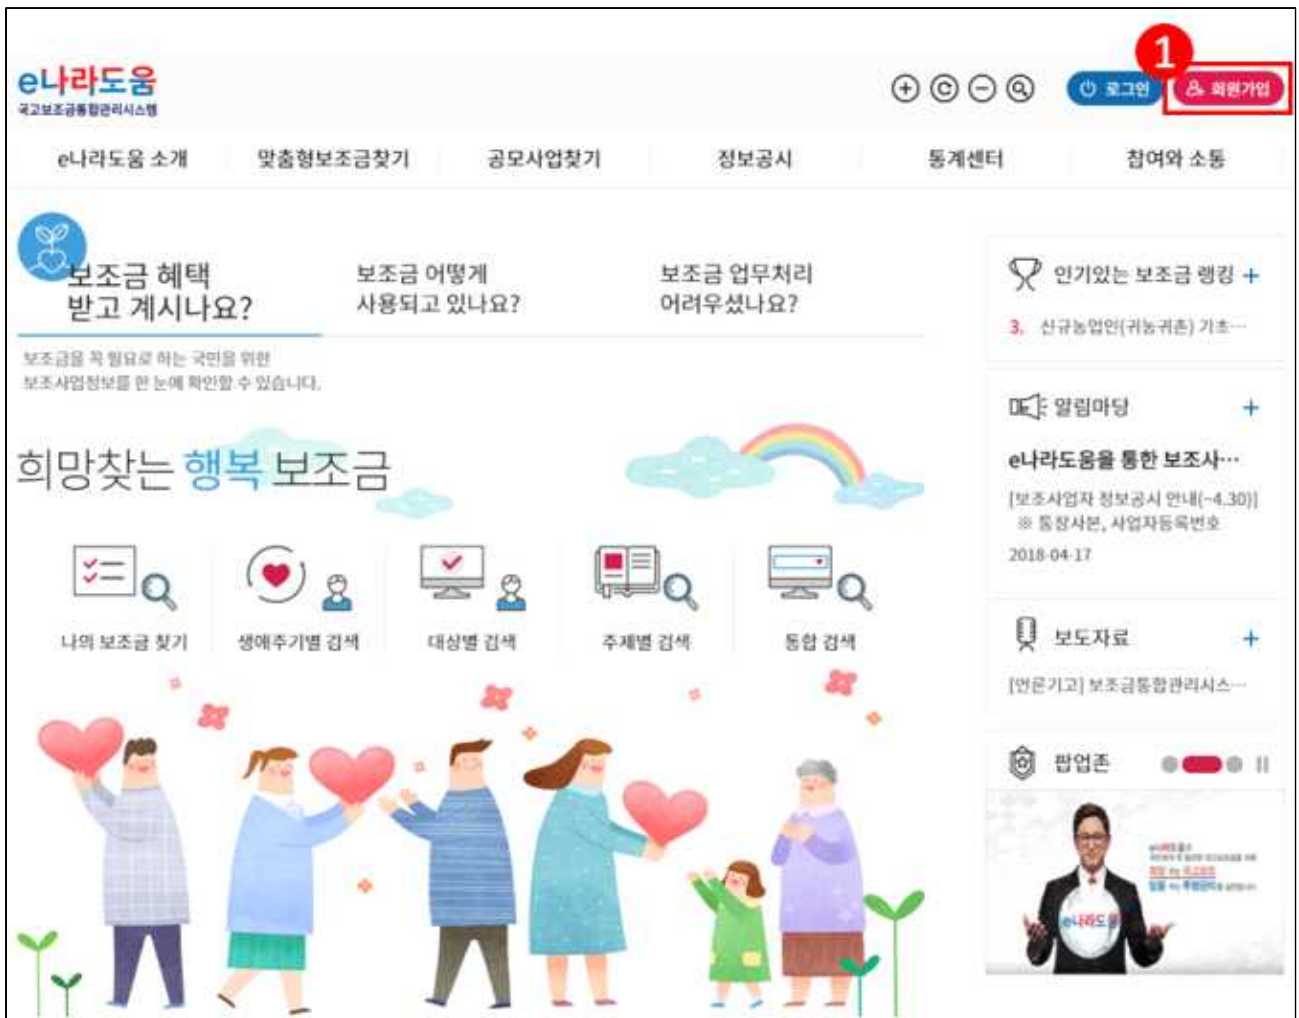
e나라도움
국고보조금통합관리시스템

1
로그인
회원가입

e나라도움 소개
맞춤형보조금찾기
공모사업찾기
정보공시
통계센터
참여와 소통

보조금 혜택 받고 계시나요?
보조금 어떻게 사용되고 있나요?
보조금 업무처리 어려우셨나요?

보조금을 꼭 필요로 하는 국민을 위한 보조사업정보를 한 눈에 확인할 수 있습니다.

희망찾는 행복 보조금

나의 보조금 찾기
생애주기별 검색
대상별 검색
주제별 검색
통합 검색

인기있는 보조금 랭킹 +
3. 신규농업인(귀농귀촌) 기초···

알림마당 +
e나라도움을 통한 보조사···
[보조사업자 정보공시 안내(~4.30)] ※ 통장사본, 사업자등록번호
2018-04-17

보도자료 +
[언론기고] 보조금통합관리시스···

팝업존

e나라도움